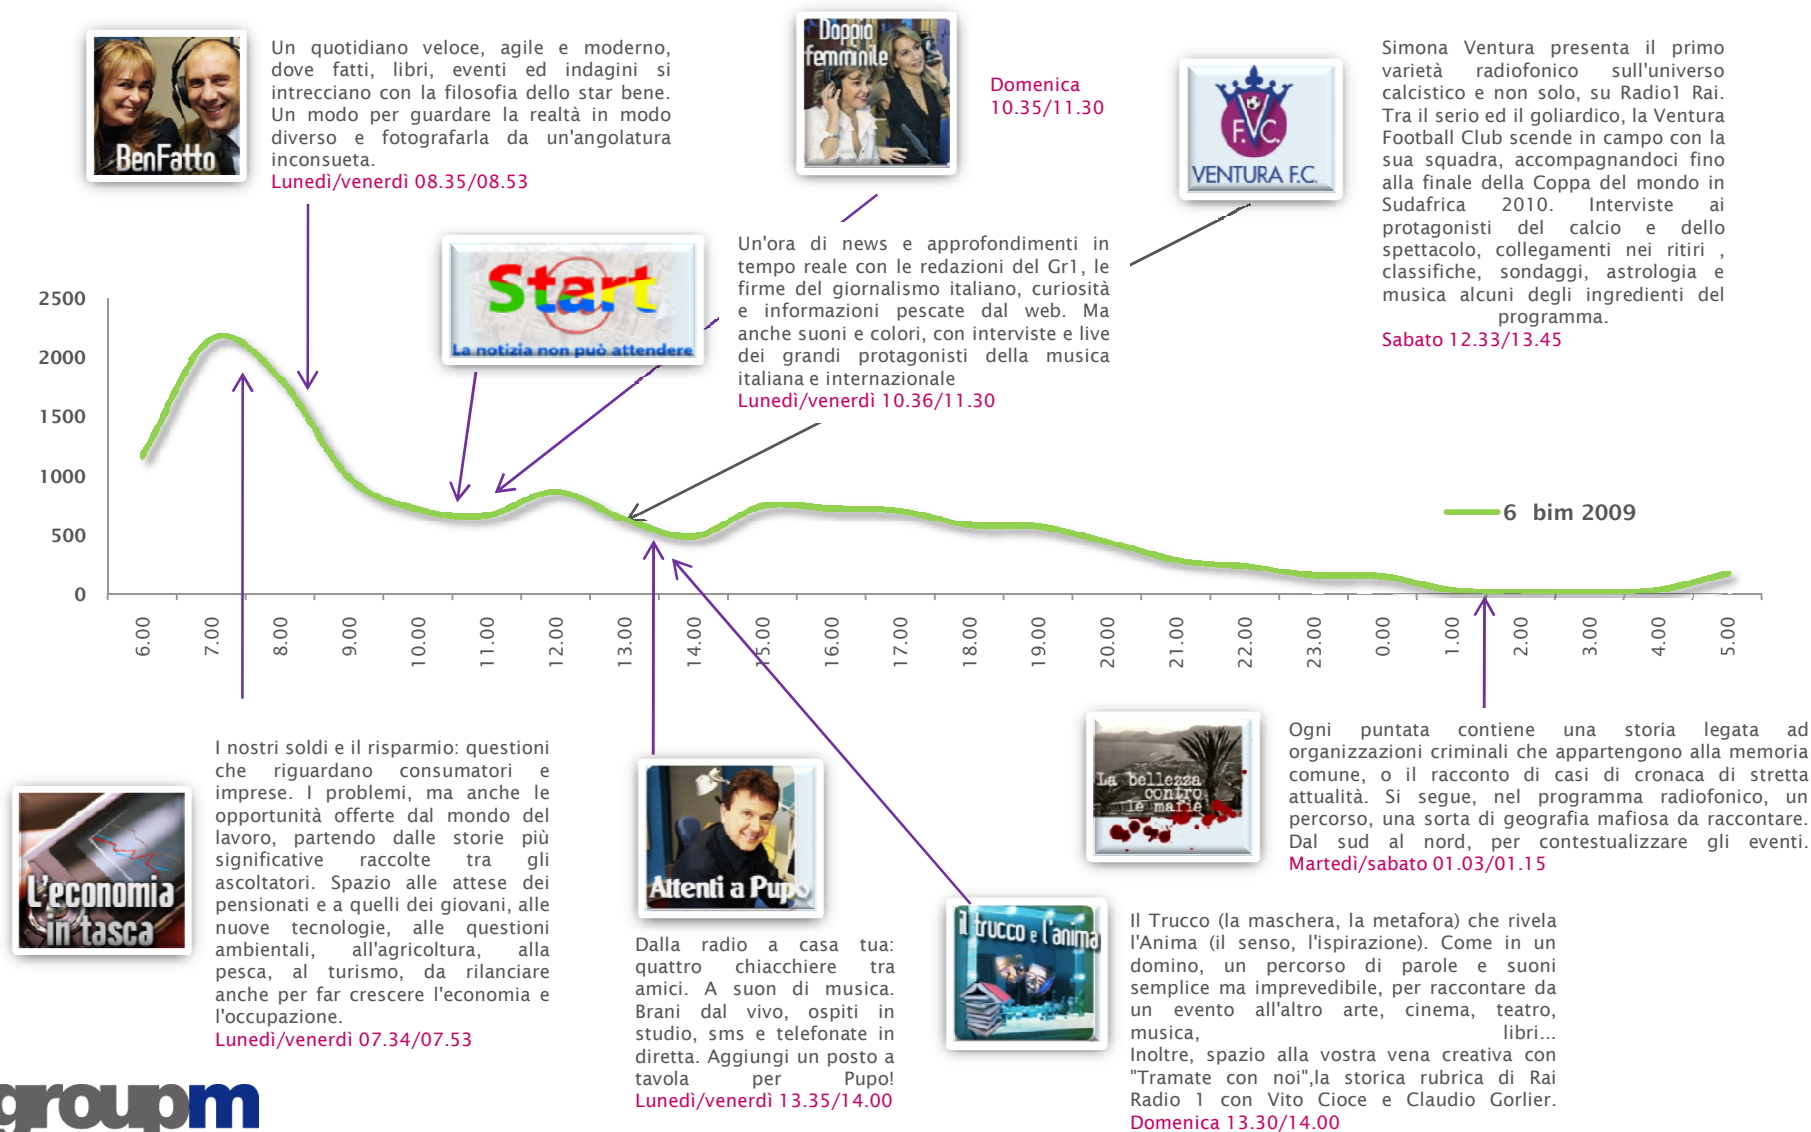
BenFatto

Un quotidiano veloce, agile e moderno, dove fatti, libri, eventi ed indagini si intrecciano con la filosofia dello star bene. Un modo per guardare la realtà in modo diverso e fotografarla da un'angolatura inconsueta.
Lunedì/venerdì 08.35/08.53

Doppio femminile

Domenica 10.35/11.30

F.V.C. VENTURA F.C.

Simona Ventura presenta il primo varietà radiofonico sull'universo calcistico e non solo, su Radio1 Rai. Tra il serio ed il goliardico, la Ventura Football Club scende in campo con la sua squadra, accompagnandoci fino alla finale della Coppa del mondo in Sudafrica 2010. Interviste ai protagonisti del calcio e dello spettacolo, collegamenti nei ritiri , classifiche, sondaggi, astrologia e musica alcuni degli ingredienti del programma.
Sabato 12.33/13.45

Start
La notizia non può attendere

Un'ora di news e approfondimenti in tempo reale con le redazioni del Gr1, le firme del giornalismo italiano, curiosità e informazioni pescate dal web. Ma anche suoni e colori, con interviste e live dei grandi protagonisti della musica italiana e internazionale
Lunedì/venerdì 10.36/11.30

2500
2000
1500
1000
500
0

6 bim 2009

6.00 7.00 8.00 9.00 10.00 11.00 12.00 13.00 14.00 15.00 16.00 17.00 18.00 19.00 20.00 21.00 22.00 23.00 0.00 1.00 2.00 3.00 4.00 5.00

L'economia in tasca

I nostri soldi e il risparmio: questioni che riguardano consumatori e imprese. I problemi, ma anche le opportunità offerte dal mondo del lavoro, partendo dalle storie più significative raccolte tra gli ascoltatori. Spazio alle attese dei pensionati e a quelli dei giovani, alle nuove tecnologie, alle questioni ambientali, all'agricoltura, alla pesca, al turismo, da rilanciare anche per far crescere l'economia e l'occupazione.
Lunedì/venerdì 07.34/07.53

Attenti a Pupo

Dalla radio a casa tua: quattro chiacchiere tra amici. A suon di musica. Brani dal vivo, ospiti in studio, sms e telefonate in diretta. Aggiungi un posto a tavola per Pupo!
Lunedì/venerdì 13.35/14.00

La bellezza contro le mafie

Ogni puntata contiene una storia legata ad organizzazioni criminali che appartengono alla memoria comune, o il racconto di casi di cronaca di stretta attualità. Si segue, nel programma radiofonico, un percorso, una sorta di geografia mafiosa da raccontare. Dal sud al nord, per contestualizzare gli eventi.
Martedì/sabato 01.03/01.15

Il trucco e l'anima

Il Trucco (la maschera, la metafora) che rivela l'Anima (il senso, l'ispirazione). Come in un domino, un percorso di parole e suoni semplice ma imprevedibile, per raccontare da un evento all'altro arte, cinema, teatro, musica, libri...
Inoltre, spazio alla vostra vena creativa con "Tramate con noi",la storica rubrica di Rai Radio 1 con Vito Cioce e Claudio Gorlier.
Domenica 13.30/14.00

groupm